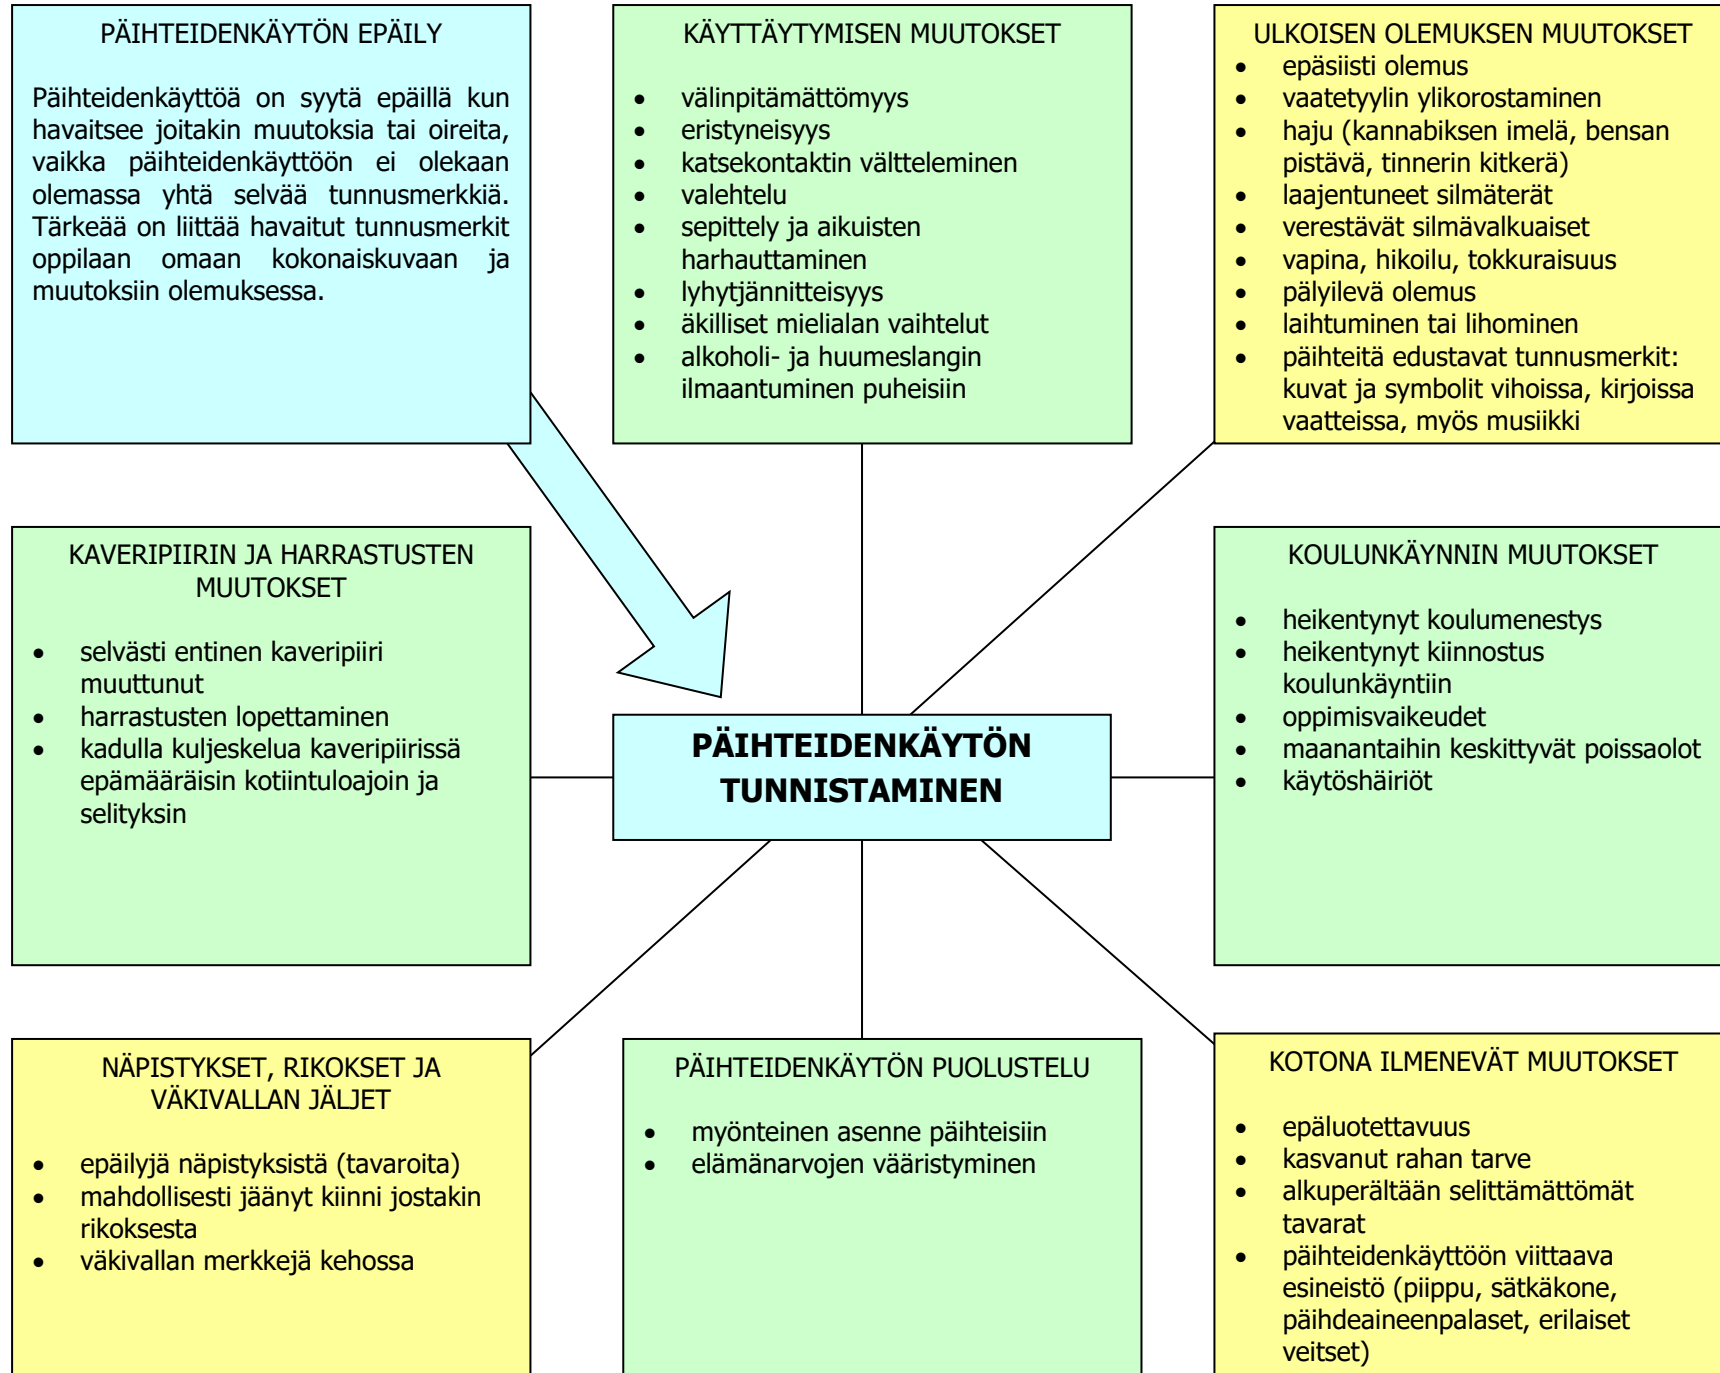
PÄIHTEIDENKÄYTÖN EPÄILY

Päihteidenkäyttöä on syytä epäillä kun havaitsee joitakin muutoksia tai oireita, vaikka päihteidenkäyttöön ei olekaan olemassa yhtä selvää tunnusmerkkiä. Tärkeää on liittää havaitut tunnusmerkit oppilaan omaan kokonaiskuvaan ja muutoksiin olemuksessa.

KÄYTTÄYTYMISEN MUUTOKSET

- välinpitämättömyys
- eristyneisyys
- katsekontaktin välteleminen
- valehtelu
- sepittely ja aikuisten harhauttaminen
- lyhytjännitteisyys
- äkilliset mielialan vaihtelut
- alkoholi- ja huumeslangin ilmaantuminen puheisiin

ULKOISEN OLEMUKSEN MUUTOKSET
- epäsiisti olemus
- vaatetyylin ylikorostaminen
- haju (kannabiksen imelä, bensan pistävä, tinnerin kitkerä)
- laajentuneet silmäterät
- verestävät silmävalkuaiset
- vapina, hikoilu, tokkuraisuus
- pälyilevä olemus
- laihtuminen tai lihominen
- päihteitä edustavat tunnusmerkit: kuvat ja symbolit vihoissa, kirjoissa vaatteissa, myös musiikki

KAVERIPIIRIN JA HARRASTUSTEN MUUTOKSET

- selvästi entinen kaveripiiri muuttunut
- harrastusten lopettaminen
- kadulla kuljeskelua kaveripiirissä epämääräisin kotiintuloajoin ja selityksin

PÄIHTEIDENKÄYTÖN TUNNISTAMINEN

KOULUNKÄYNNIN MUUTOKSET

- heikentynyt koulumenestys
- heikentynyt kiinnostus koulunkäyntiin
- oppimisvaikeudet
- maanantaihin keskittyvät poissaolot
- käytöshäiriöt

NÄPISTYKSET, RIKOKSET JA VÄKIVALLAN JÄLJET

- epäilyjä näpistyksistä (tavaroita)
- mahdollisesti jäänyt kiinni jostakin rikoksesta
- väkivallan merkkejä kehossa

PÄIHTEIDENKÄYTÖN PUOLUSTELU

- myönteinen asenne päihteisiin
- elämänarvojen vääristyminen

KOTONA ILMENEVÄT MUUTOKSET

- epäluotettavuus
- kasvanut rahan tarve
- alkuperältään selittämättömät tavarat
- päihteidenkäyttöön viittaava esineistö (piippu, sätkäkone, päihdeaineenpalaset, erilaiset veitset)